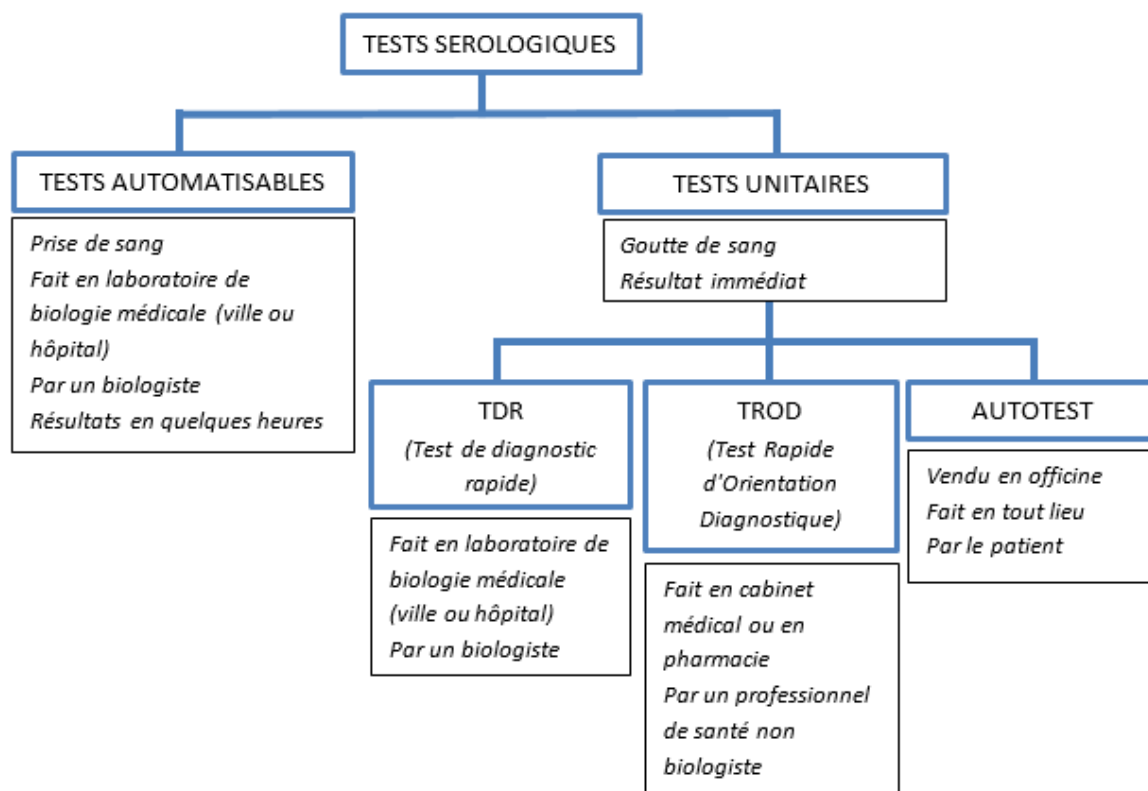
TESTS SEROLOGIQUES

TESTS AUTOMATISABLES

Prise de sang
Fait en laboratoire de biologie médicale (ville ou hôpital)
Par un biologiste
Résultats en quelques heures

TESTS UNITAIRES

Goutte de sang
Résultat immédiat

TDR
(Test de diagnostic rapide)

Fait en laboratoire de biologie médicale (ville ou hôpital)
Par un biologiste

TROD
(Test Rapide d'Orientation Diagnostique)

Fait en cabinet médical ou en pharmacie
Par un professionnel de santé non biologiste

AUTOTEST

Vendu en officine
Fait en tout lieu
Par le patient